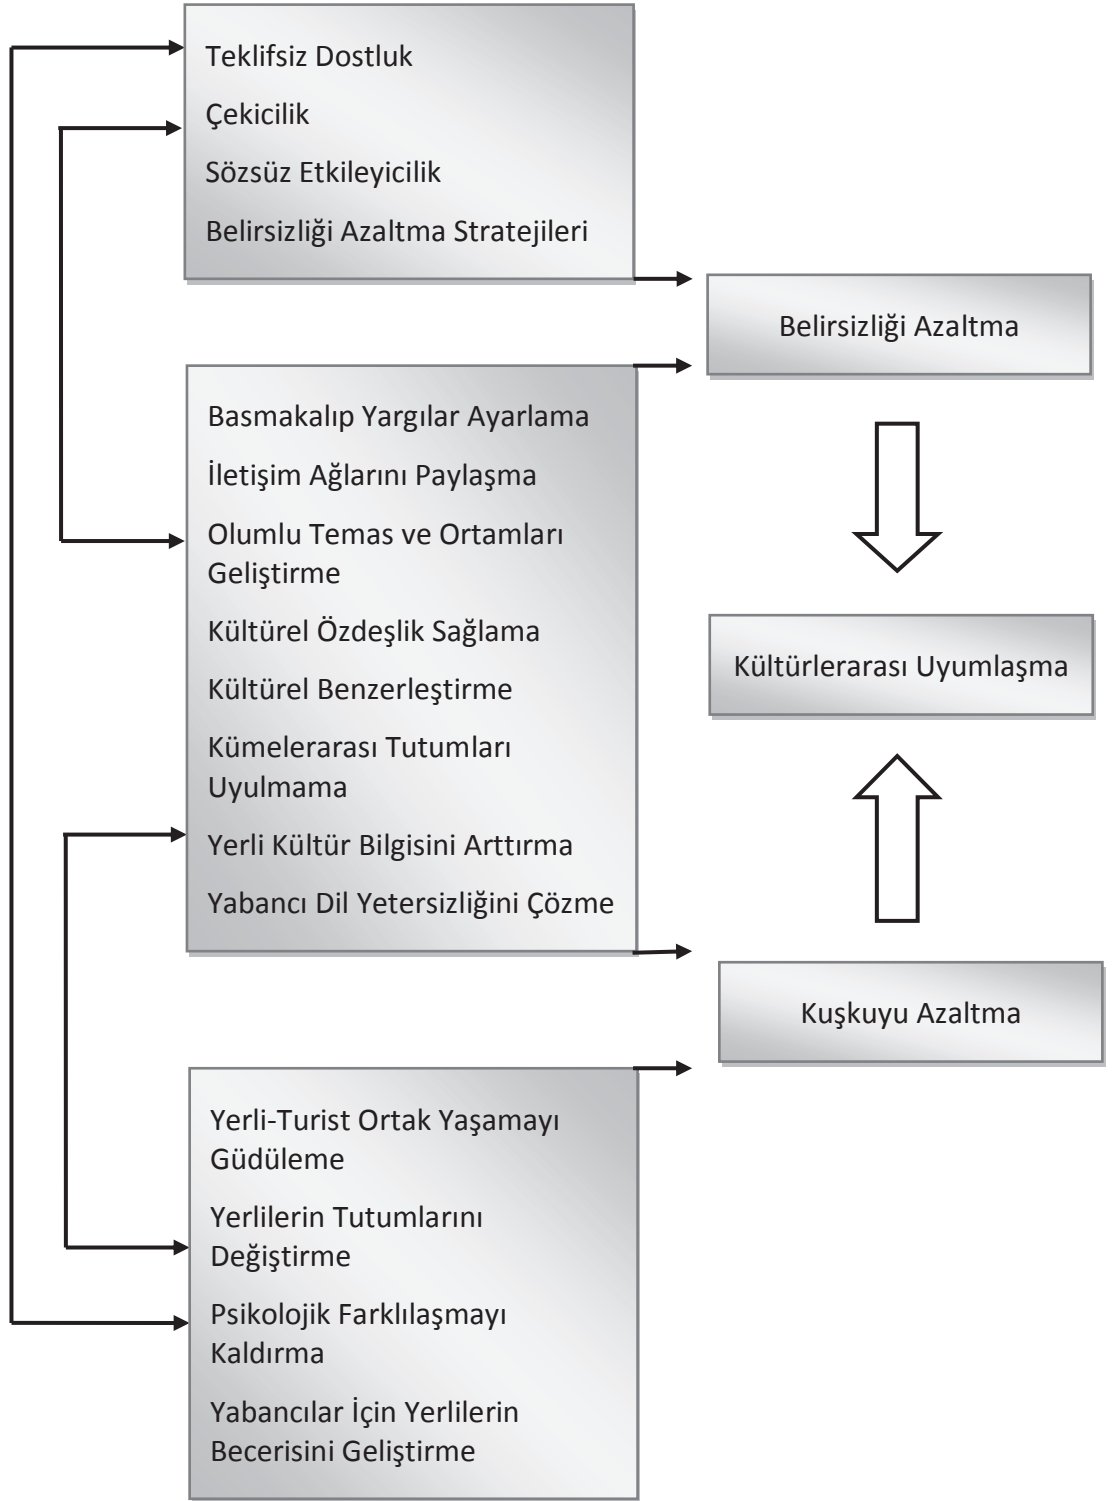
Teklifsiz Dostluk

Çekicilik

Sözsüz Etkileyicilik

Belirsizliği Azaltma Stratejileri

Belirsizliği Azaltma

Basmakalıp Yargılar Ayarlama

İletişim Ağlarını Paylaşma

Olumlu Temas ve Ortamları Geliştirme

Kültürel Özdeşlik Sağlama

Kültürel Benzerleştirme

Kümelerarası Tutumları Uyulmama

Yerli Kültür Bilgisini Arttırma

Yabancı Dil Yetersizliğini Çözme

Kültürlerarası Uyumlaşma

Kuşkuyu Azaltma

Yerli-Turist Ortak Yaşamayı Güdüleme

Yerlilerin Tutumlarını Değiştirme

Psikolojik Farklılaşmayı Kaldırma

Yabancılar İçin Yerlilerin Becerisini Geliştirme